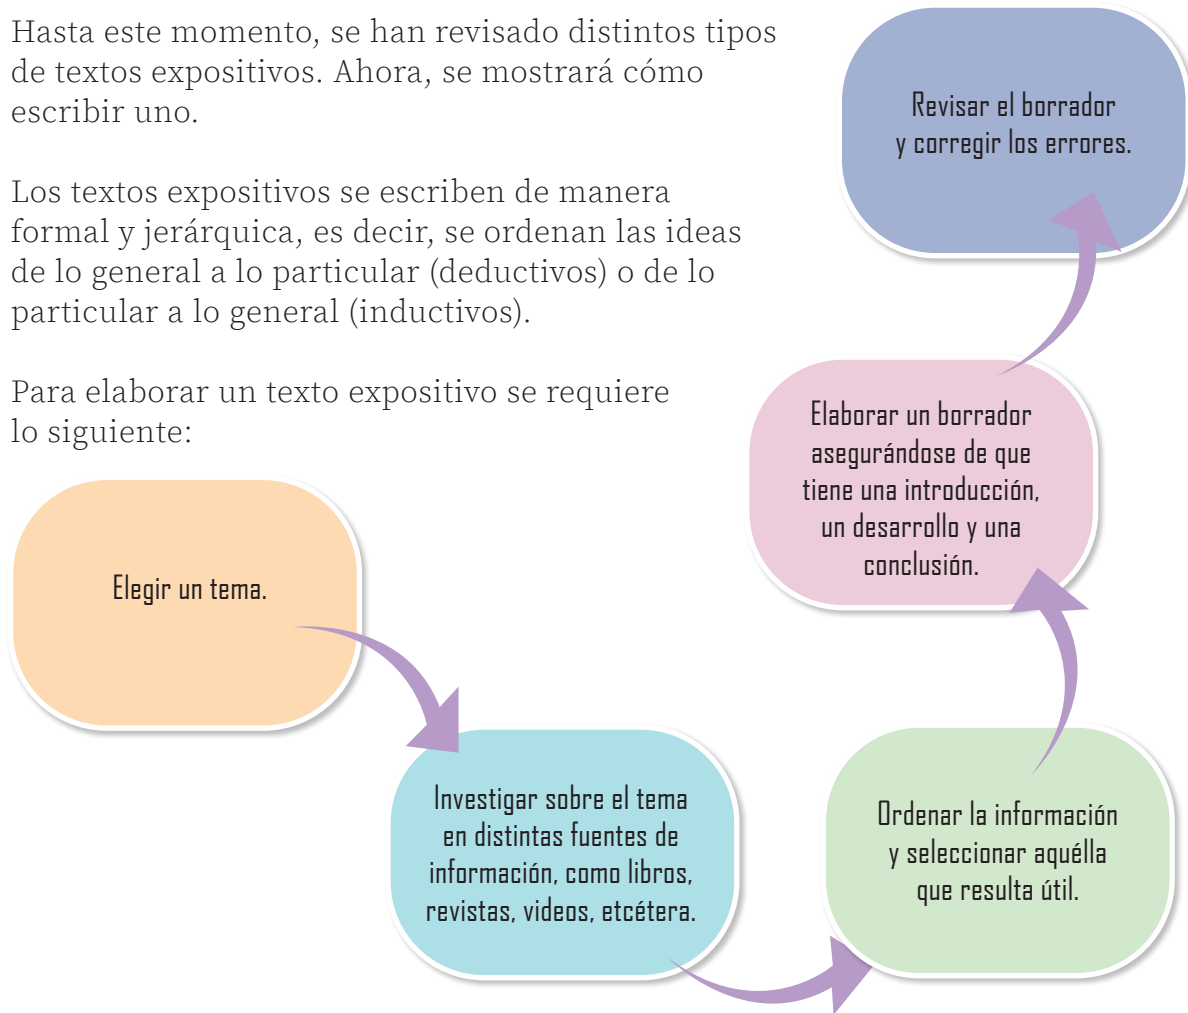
Hasta este momento, se han revisado distintos tipos de textos expositivos. Ahora, se mostrará cómo escribir uno.

Los textos expositivos se escriben de manera formal y jerárquica, es decir, se ordenan las ideas de lo general a lo particular (deductivos) o de lo particular a lo general (inductivos).

Para elaborar un texto expositivo se requiere lo siguiente:

Elegir un tema.

Investigar sobre el tema en distintas fuentes de información, como libros, revistas, videos, etcétera.

Ordenar la información y seleccionar aquélla que resulta útil.

Elaborar un borrador asegurándose de que tiene una introducción, un desarrollo y una conclusión.

Revisar el borrador y corregir los errores.